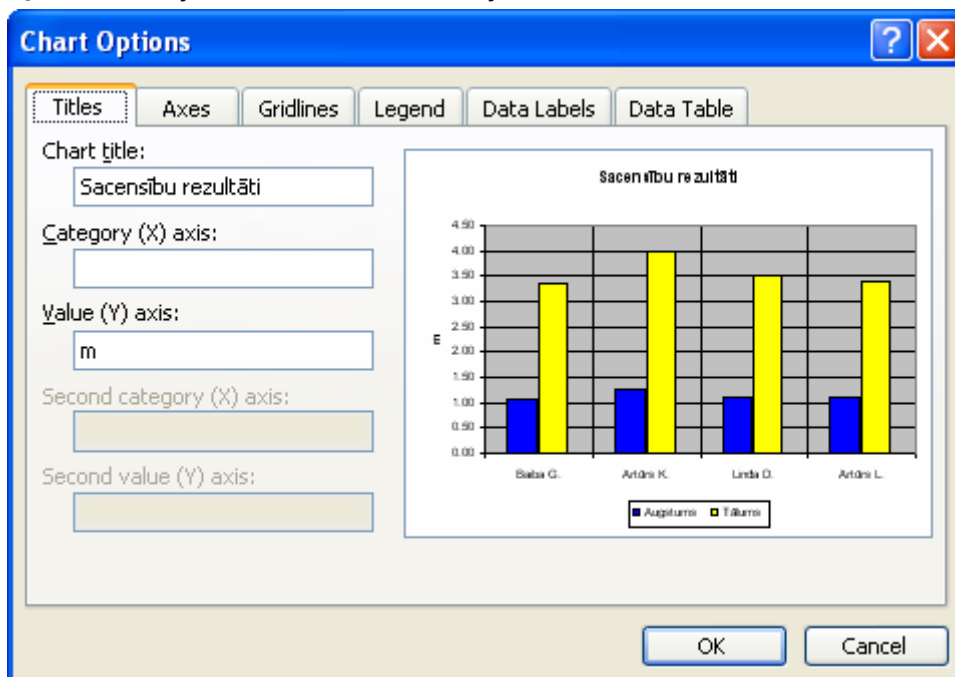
Chart Options

Titles | Axes | Gridlines | Legend | Data Labels | Data Table

Chart title:
Sacensību rezultāti

Category (X) axis:

Value (Y) axis:
m

Second category (X) axis:

Second value (Y) axis:

Sacensību rezultāti

4.50
4.00
3.50
3.00
2.50
2.00
1.50
1.00
0.50
0.00

m

Balta G.
Artūrs K.
Linda D.
Artūrs L.

Augstums
Tālums

OK
Cancel